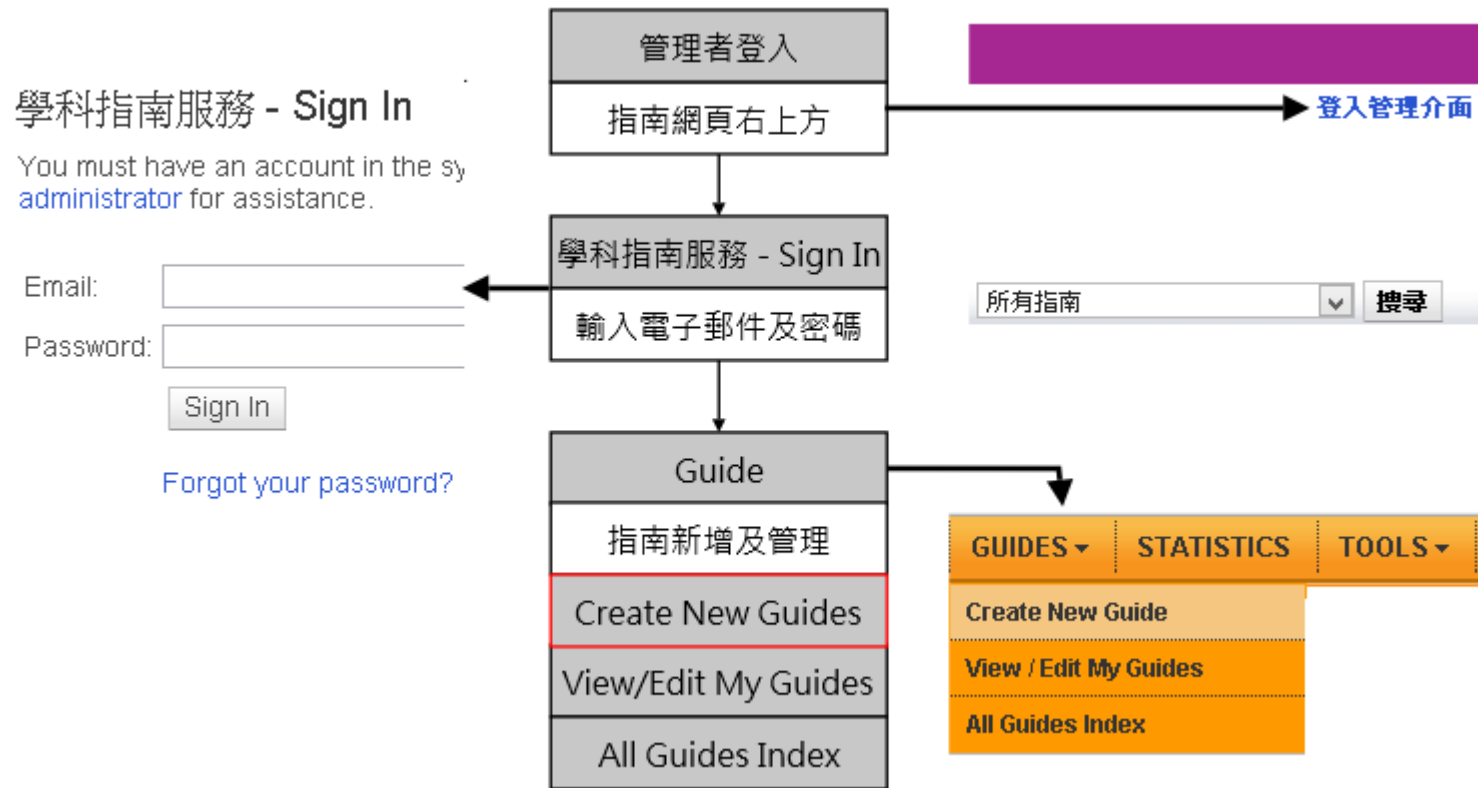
學科指南服務 - Sign In

You must have an account in the sy
administrator for assistance.

Email:

Password:

Sign In

Forgot your password?

管理者登入

指南網頁右上方

學科指南服務 - Sign In

輸入電子郵件及密碼

Guide

指南新增及管理

Create New Guides

View/Edit My Guides

All Guides Index

登入管理介面

所有指南

搜尋

GUIDES

STATISTICS

TOOLS

Create New Guide

View / Edit My Guides

All Guides Index